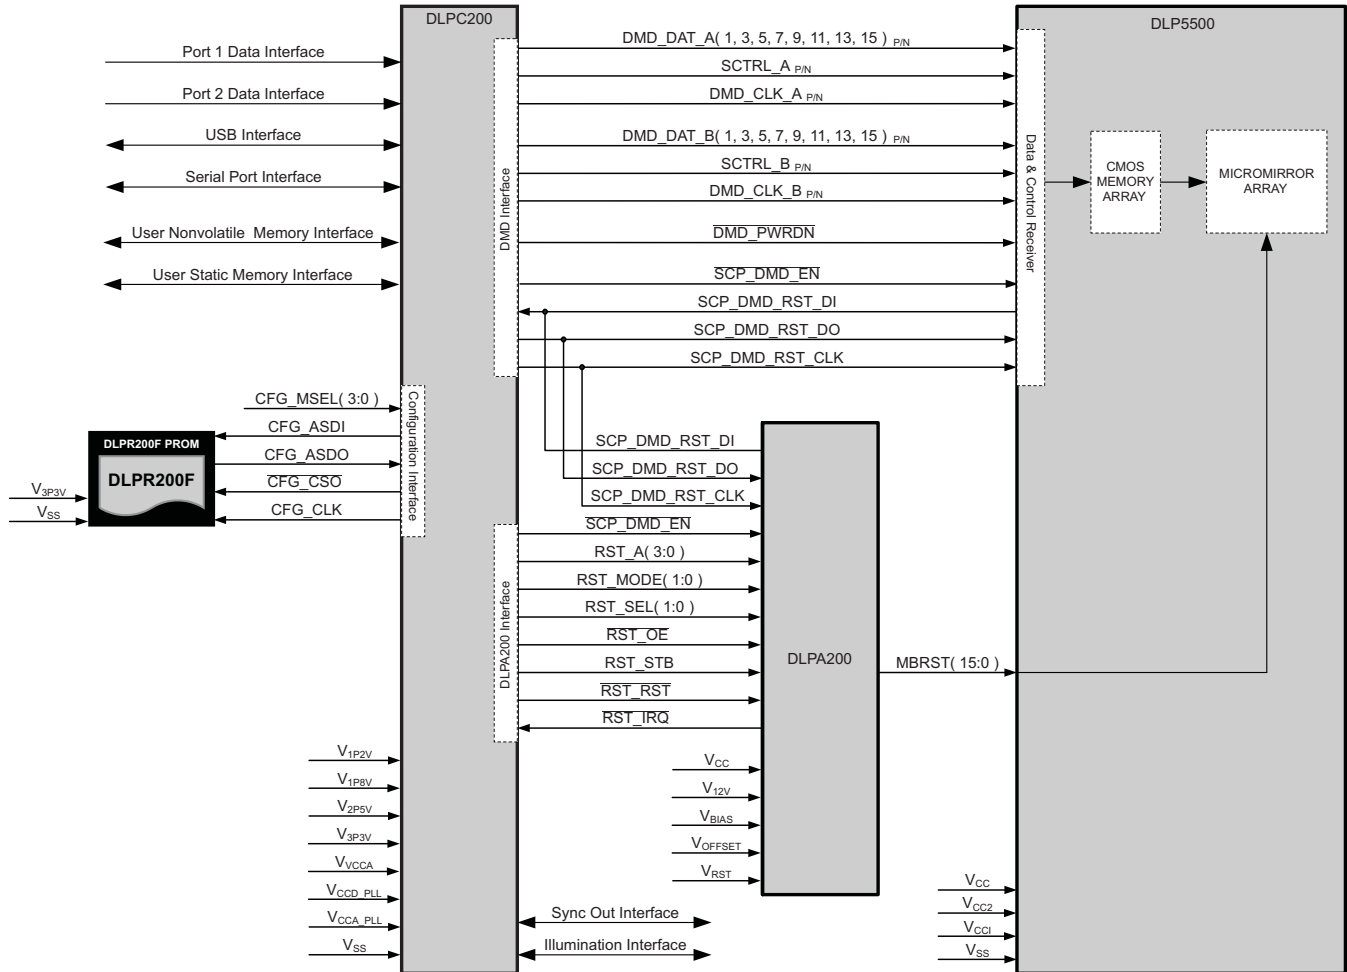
DLPC200

DLP5500

Port 1 Data Interface

Port 2 Data Interface

USB Interface

Serial Port Interface

User Nonvolatile Memory Interface

User Static Memory Interface

DMD Interface

DMD_DAT_A( 1, 3, 5, 7, 9, 11, 13, 15 ) $_{P/N}$

SCTRL_A $_{P/N}$

DMD_CLK_A $_{P/N}$

DMD_DAT_B( 1, 3, 5, 7, 9, 11, 13, 15 ) $_{P/N}$

SCTRL_B $_{P/N}$

DMD_CLK_B $_{P/N}$

$\overline{\text{DMD\_PWRDN}}$

$\overline{\text{SCP\_DMD\_EN}}$

SCP_DMD_RST_DI

SCP_DMD_RST_DO

SCP_DMD_RST_CLK

Data & Control Receiver

CMOS MEMORY ARRAY

MICROMIRROR ARRAY

CFG_MSEL( 3:0 )

CFG_ASDI

CFG_ASDO

$\overline{\text{CFG\_CSO}}$

CFG_CLK

Configuration Interface

DLPR200F PROM

DLPR200F

$V_{3P3V}$

$V_{SS}$

SCP_DMD_RST_DI

SCP_DMD_RST_DO

SCP_DMD_RST_CLK

$\overline{\text{SCP\_DMD\_EN}}$

RST_A( 3:0 )

RST_MODE( 1:0 )

RST_SEL( 1:0 )

$\overline{\text{RST\_OE}}$

RST_STB

$\overline{\text{RST\_RST}}$

$\overline{\text{RST\_IRQ}}$

DLPA200 Interface

DLPA200

MBRST( 15:0 )

$V_{CC}$

$V_{12V}$

$V_{BIAS}$

$V_{OFFSET}$

$V_{RST}$

$V_{1P2V}$

$V_{1P8V}$

$V_{2P5V}$

$V_{3P3V}$

$V_{VCCA}$

$V_{CCD\_PLL}$

$V_{CCA\_PLL}$

$V_{SS}$

Sync Out Interface

Illumination Interface

$V_{CC}$

$V_{CC2}$

$V_{CCI}$

$V_{SS}$